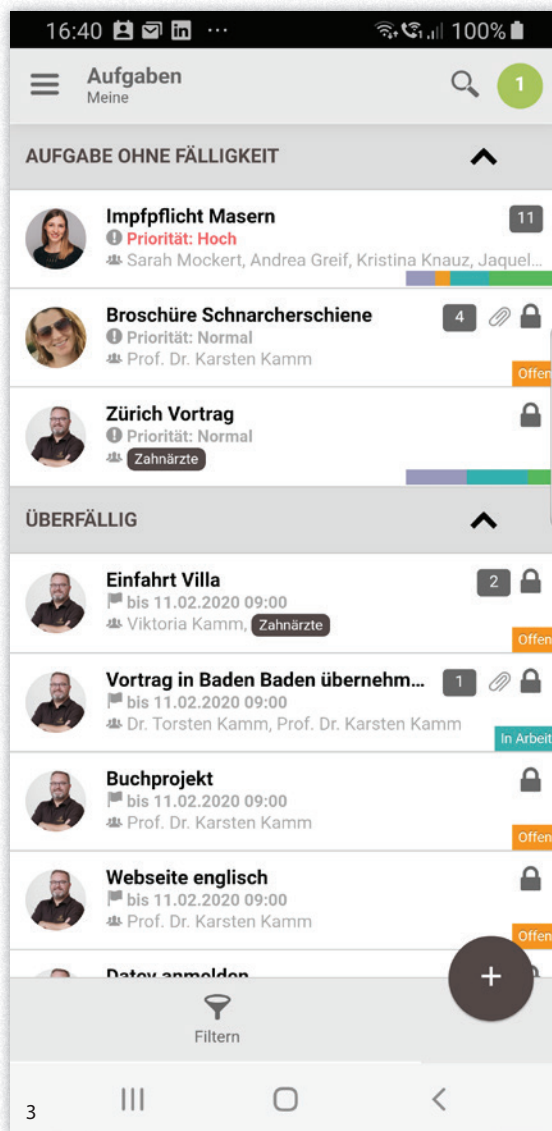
16:40 ··· 100%

Aufgaben
Meine

1

AUFGABE OHNE FÄLLIGKEIT

Impfpflicht Masern
11
Priorität: Hoch
Sarah Mockert, Andrea Greif, Kristina Knauz, Jaquel...

Broschüre Schnarcherschiene
4
Priorität: Normal
Prof. Dr. Karsten Kamm
Offen

Zürich Vortrag
Priorität: Normal
Zahnärzte

ÜBERFÄLLIG

Einfahrt Villa
2
bis 11.02.2020 09:00
Viktoria Kamm, Zahnärzte
Offen

Vortrag in Baden Baden übernehm...
1
bis 11.02.2020 09:00
Dr. Torsten Kamm, Prof. Dr. Karsten Kamm
In Arbeit

Buchprojekt
bis 11.02.2020 09:00
Prof. Dr. Karsten Kamm
Offen

Webseite englisch
bis 11.02.2020 09:00
Prof. Dr. Karsten Kamm
Offen

Datev anmelden

Filtern

3